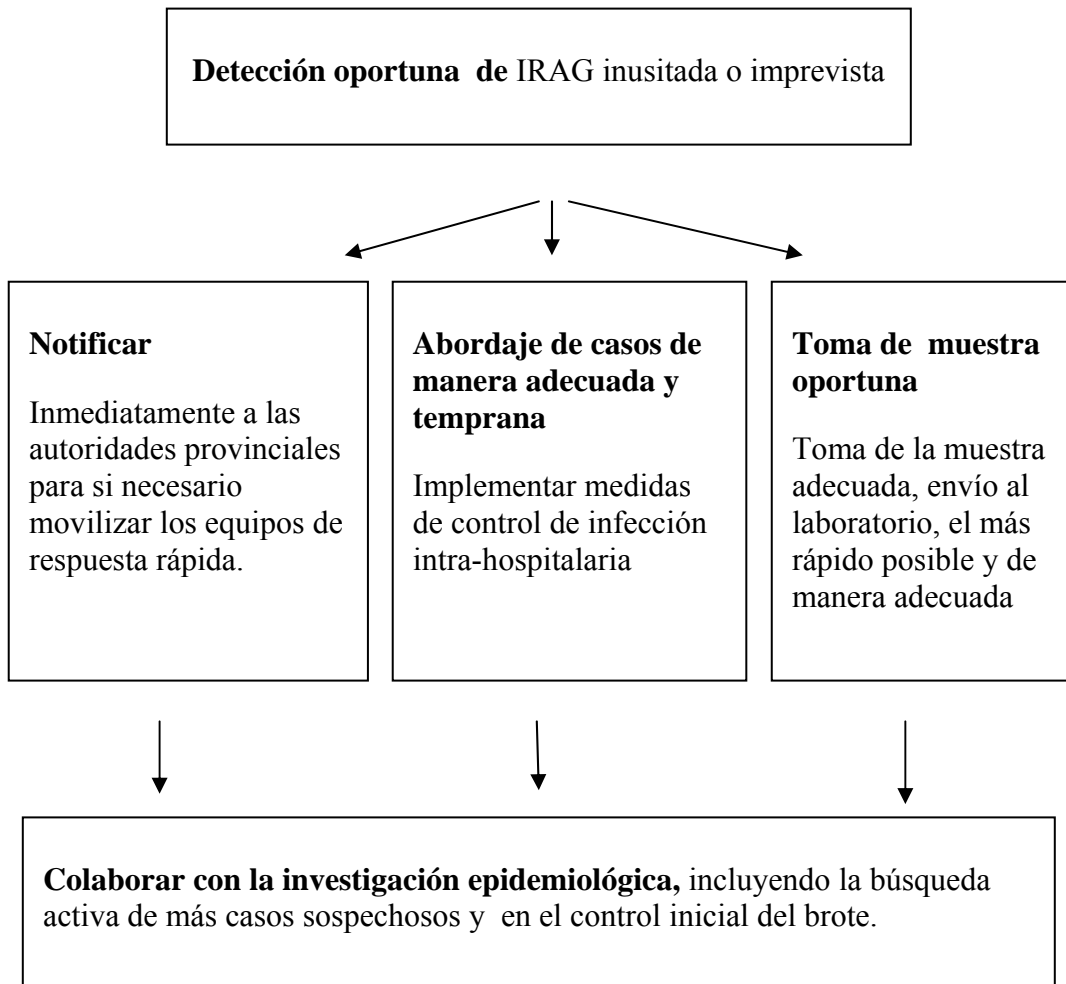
**Detección oportuna de** IRAG inusitada o imprevista

**Notificar**

Inmediatamente a las autoridades provinciales para si necesario movilizar los equipos de respuesta rápida.

**Abordaje de casos de manera adecuada y temprana**

Implementar medidas de control de infección intra-hospitalaria

**Toma de muestra oportuna**

Toma de la muestra adecuada, envío al laboratorio, el más rápido posible y de manera adecuada

**Colaborar con la investigación epidemiológica,** incluyendo la búsqueda activa de más casos sospechosos y en el control inicial del brote.